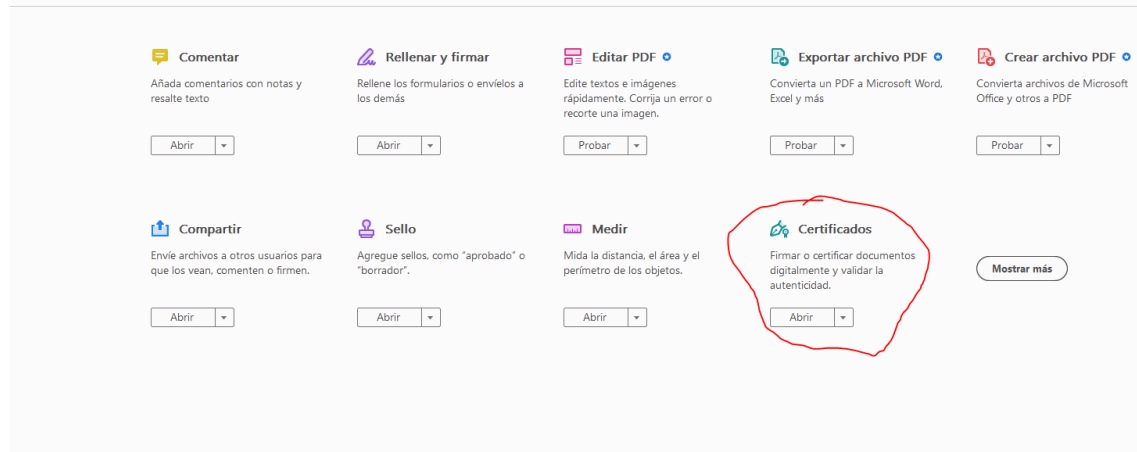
Comentar
Añada comentarios con notas y resalte texto
Abrir

Rellenar y firmar
Rellene los formularios o envíelos a los demás
Abrir

Editar PDF
Edite textos e imágenes rápidamente. Corrija un error o recorte una imagen.
Probar

Exportar archivo PDF
Convierta un PDF a Microsoft Word, Excel y más
Probar

Crear archivo PDF
Convierta archivos de Microsoft Office y otros a PDF
Probar

Compartir
Envíe archivos a otros usuarios para que los vean, comenten o firmen.
Abrir

Sello
Agregue sellos, como "aprobado" o "borrador".
Abrir

Medir
Mida la distancia, el área y el perímetro de los objetos.
Abrir

Certificados
Firmar o certificar documentos digitalmente y validar la autenticidad.
Abrir

Mostrar más